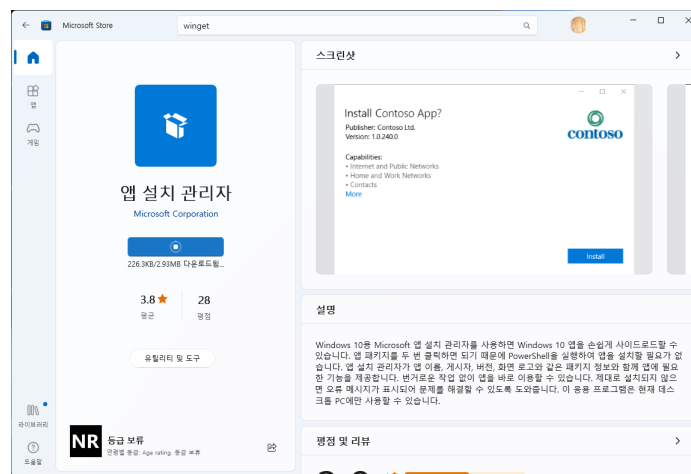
Microsoft Store

winget

앱

게임

라이브러리

도움말

앱 설치 관리자

Microsoft Corporation

226.3KB/2.93MB 다운로드됨...

3.8 ★
평균

28
평점

유틸리티 및 도구

NR 등급 보류
연령별 등급: Age rating: 등급 보류

스크린샷

Install Contoso App?
Publisher: Contoso Ltd.
Version: 1.0.240.0

Capabilities:
• Internet and Public Networks
• Home and Work Networks
• Contacts
More

contoso

Install

설명

Windows 10용 Microsoft 앱 설치 관리자를 사용하면 Windows 10 앱을 손쉽게 사이드로드할 수 있습니다. 앱 패키지를 두 번 클릭하면 되기 때문에 PowerShell을 실행하여 앱을 설치할 필요가 없습니다. 앱 설치 관리자가 앱 이름, 게시자, 버전, 화면 표시 로고와 같은 패키지 정보와 함께 앱에 필요한 기능을 제공합니다. 번거로운 작업 없이 앱을 바로 이용할 수 있습니다. 제대로 설치되지 않으면 오류 메시지가 표시되어 문제를 해결할 수 있도록 도와줍니다. 이 응용 프로그램은 현재 데스크톱 PC에만 사용할 수 있습니다.

평점 및 리뷰